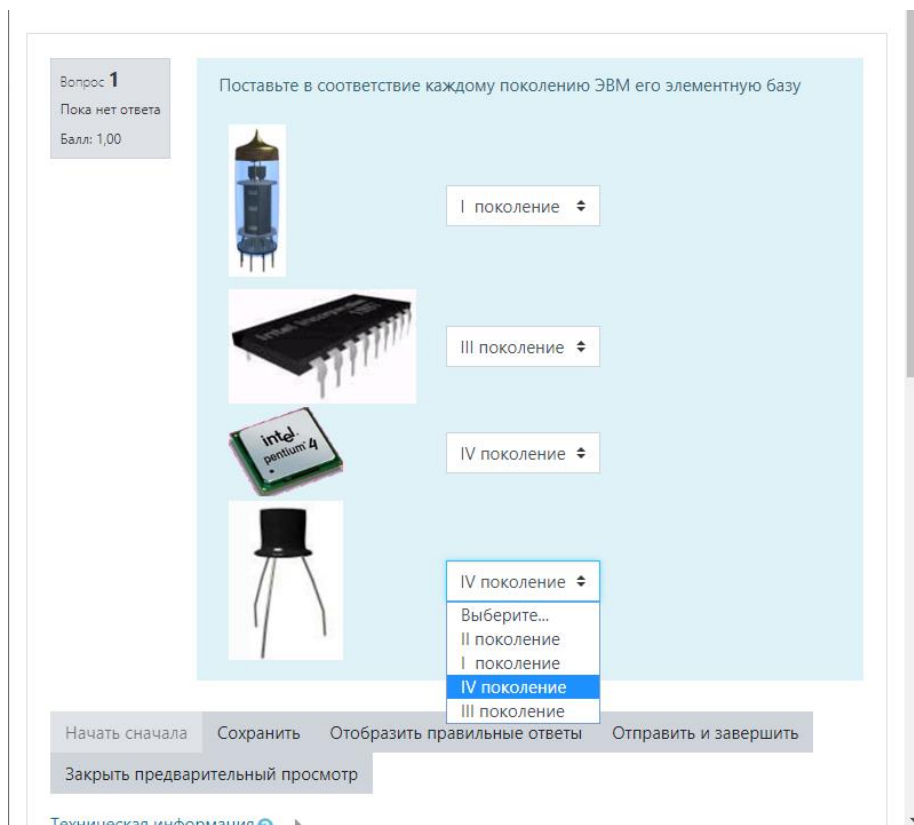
Вопрос 1
Пока нет ответа
Балл: 1,00

Поставьте в соответствие каждому поколению ЭВМ его элементную базу

I поколение

III поколение

intel pentium 4

IV поколение

IV поколение

Выберите...
II поколение
I поколение
IV поколение
III поколение

Начать сначала Сохранить Отобразить правильные ответы Отправить и завершить
Закрыть предварительный просмотр

Техническая информация